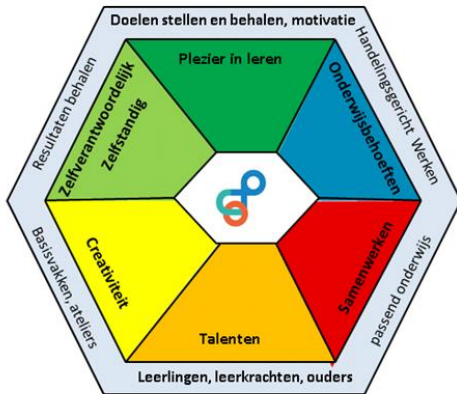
Doelen stellen en behalen, motivatie

Handelingsgericht Werken

passend onderwijs

Leerlingen, leerkrachten, ouders

Basisvakken, ateliers

Resultaten behalen

Plezier in leren

Onderwijsbehoeften

Samenwerken

Talenten

Creativiteit

Zelfverantwoordelijk
Zelfstandig